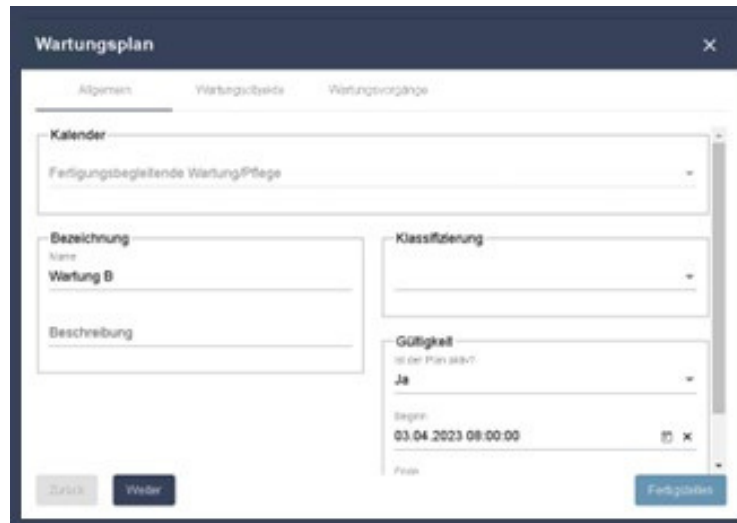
Wartungsplan

×

Allgemein

Wartungsobjekte

Wartungsvorgänge

Kalender

Fertigungsbegleitende Wartung/Pflege

Bezeichnung

Name

Wartung B

Beschreibung

Klassifizierung

Gültigkeit

Ist der Plan aktiv?

Ja

Beginn

03.04.2023 08:00:00

Ende

Zurück

Weiter

Fertigstellen